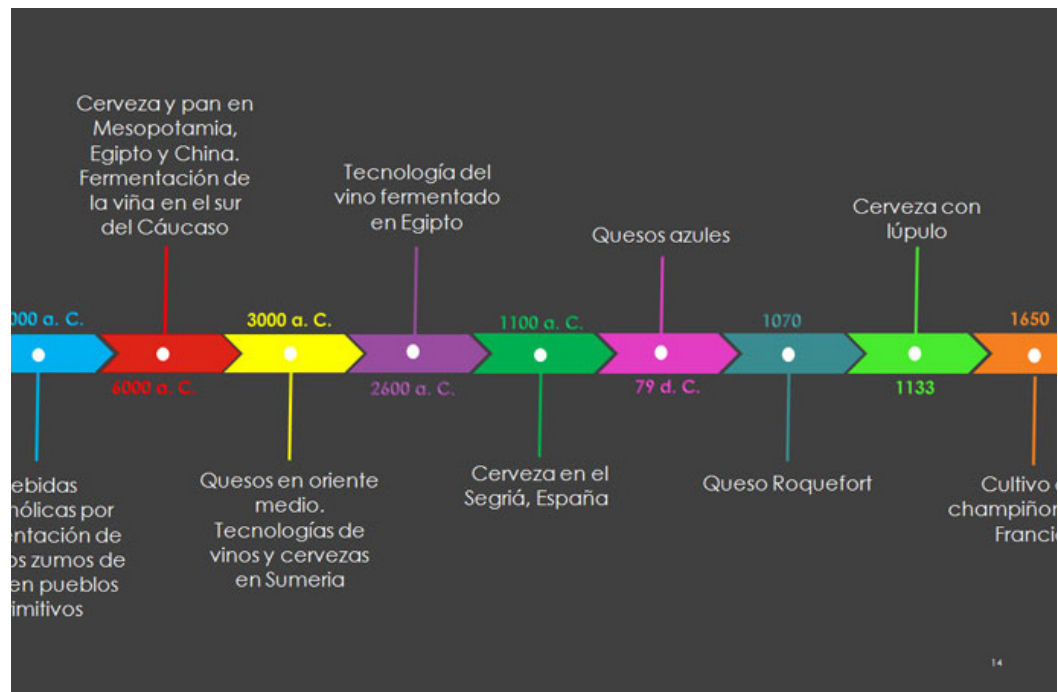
Cerveza y pan en Mesopotamia, Egipto y China. Fermentación de la viña en el sur del Cáucaso

Tecnología del vino fermentado en Egipto

Quesos azules

Cerveza con lúpulo

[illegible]000 a. C.

6000 a. C.

3000 a. C.

2600 a. C.

1100 a. C.

79 d. C.

1070

1133

1650

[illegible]ebidas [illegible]hólicas por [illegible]entación de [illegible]s zumos de en pueblos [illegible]imitivos

Quesos en oriente medio. Tecnologías de vinos y cervezas en Sumeria

Cerveza en el Segriá, España

Queso Roquefort

Cultivo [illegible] champiñon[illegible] Franci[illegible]

14